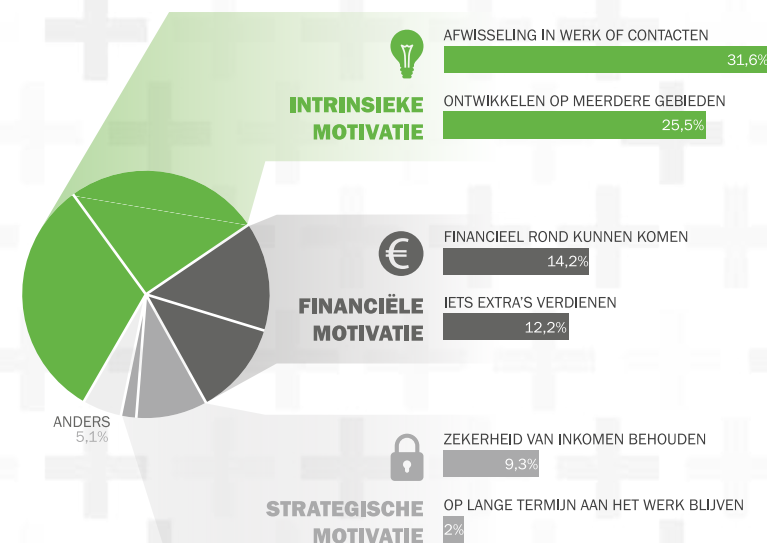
INTRINSIEKE MOTIVATIE

AFWISSELING IN WERK OF CONTACTEN

31,6%

ONTWIKKELEN OP MEERDERE GEBIEDEN

25,5%

FINANCIËLE MOTIVATIE

FINANCIEEL ROND KUNNEN KOMEN

14,2%

IETS EXTRA'S VERDIENEN

12,2%

ANDERS
5,1%

STRATEGISCHE MOTIVATIE

ZEKERHEID VAN INKOMEN BEHOUDEN

9,3%

OP LANGE TERMIJN AAN HET WERK BLIJVEN

2%